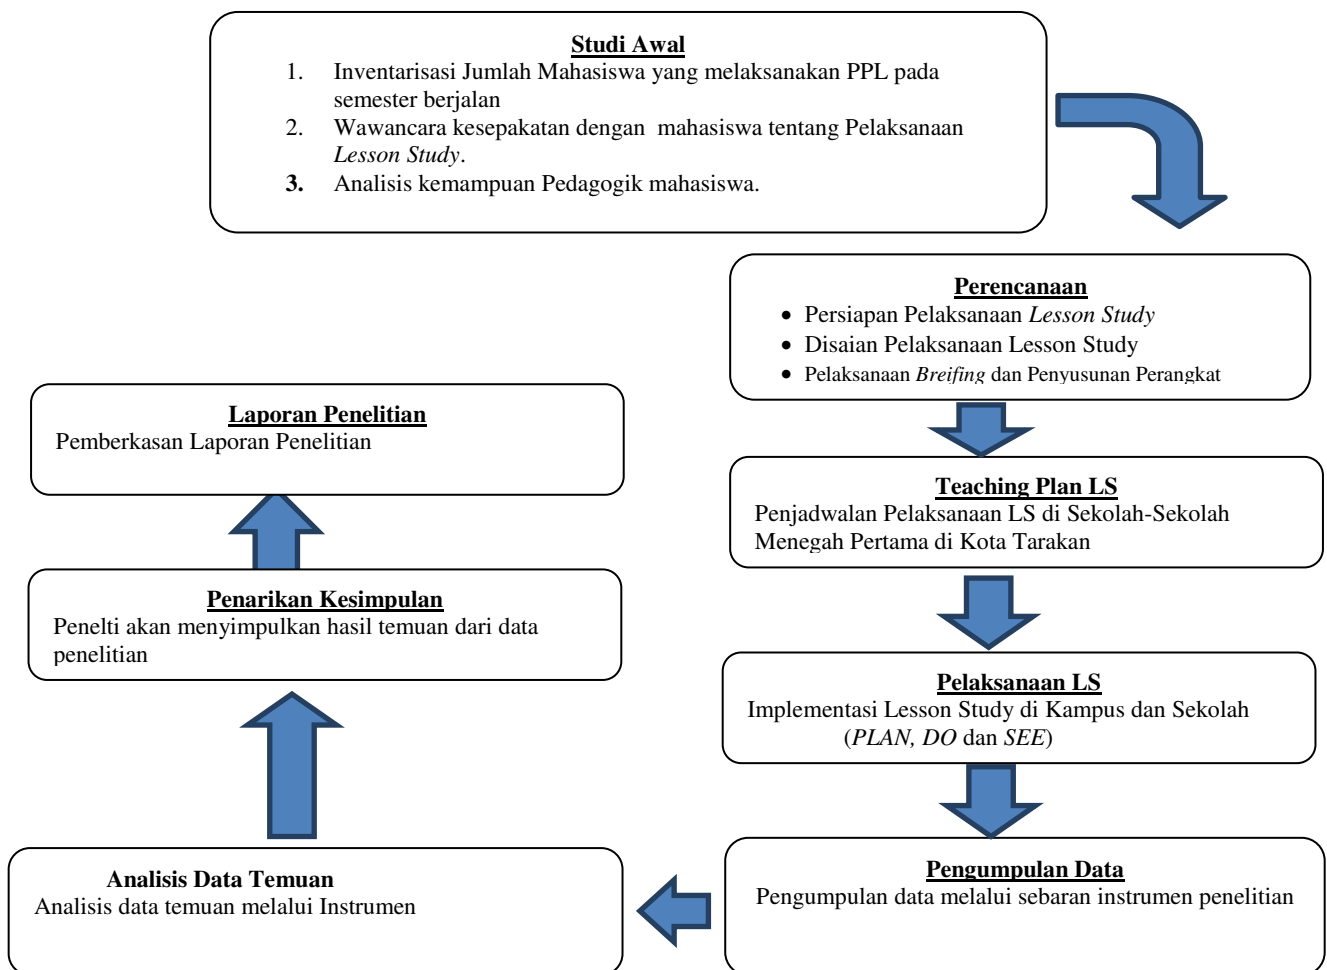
**Studi Awal**

1. Inventarisasi Jumlah Mahasiswa yang melaksanakan PPL pada semester berjalan
2. Wawancara kesepakatan dengan mahasiswa tentang Pelaksanaan *Lesson Study*.
3. Analisis kemampuan Pedagogik mahasiswa.

**Perencanaan**

- Persiapan Pelaksanaan *Lesson Study*
- Disaian Pelaksanaan Lesson Study
- Pelaksanaan *Breifing* dan Penyusunan Perangkat

**Teaching Plan LS**
Penjadwalan Pelaksanaan LS di Sekolah-Sekolah Menegah Pertama di Kota Tarakan

**Pelaksanaan LS**
Implementasi Lesson Study di Kampus dan Sekolah (*PLAN, DO* dan *SEE*)

**Pengumpulan Data**
Pengumpulan data melalui sebaran instrumen penelitian

**Analisis Data Temuan**
Analisis data temuan melalui Instrumen

**Penarikan Kesimpulan**
Penelti akan menyimpulkan hasil temuan dari data penelitian

**Laporan Penelitian**
Pemberkasan Laporan Penelitian